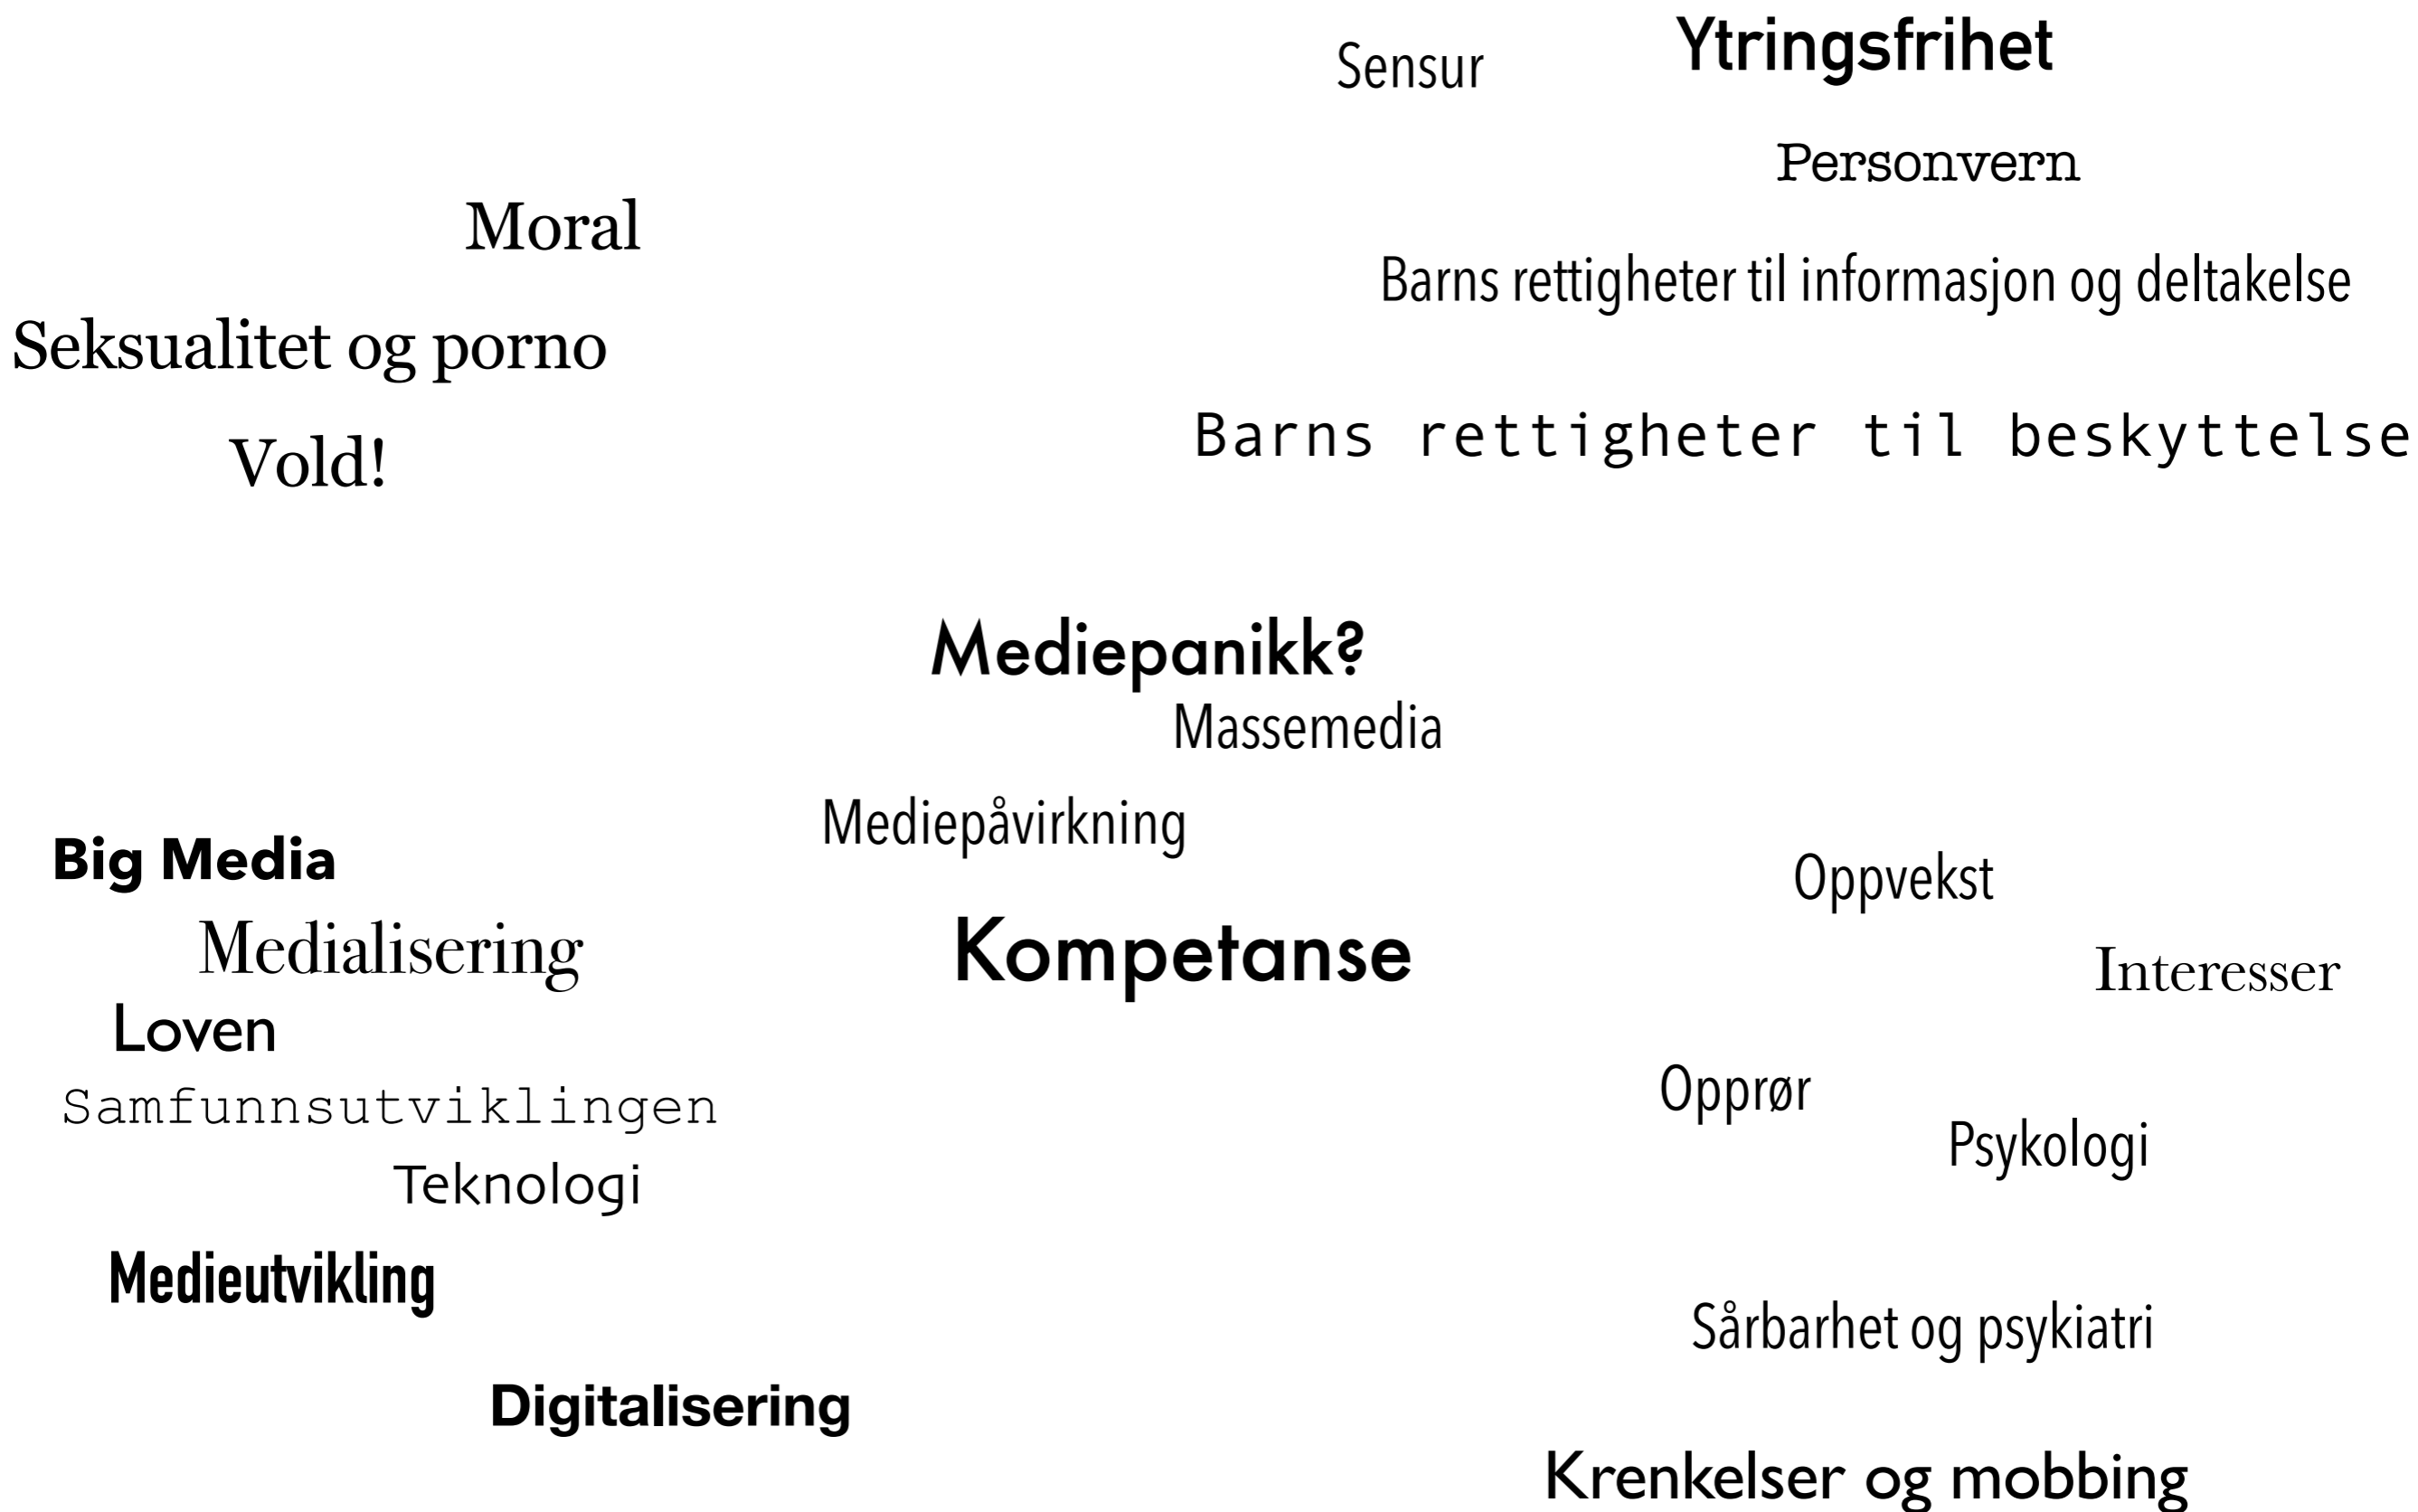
Sensur
Ytringsfrihet
Personvern
Moral
Barns rettigheter til informasjon og deltakelse
Seksualitet og porno
Barns rettigheter til beskyttelse
Vold!

Mediepanikk?
Massemedia
Mediepåvirkning
Big Media
Oppvekst
Medialisering
Kompetanse
Interesser
Loven
Samfunnsutviklingen
Opprør
Psykologi
Teknologi
Medieutvikling
Sårbarhet og psykiatri
Digitalisering
Krenkelser og mobbing